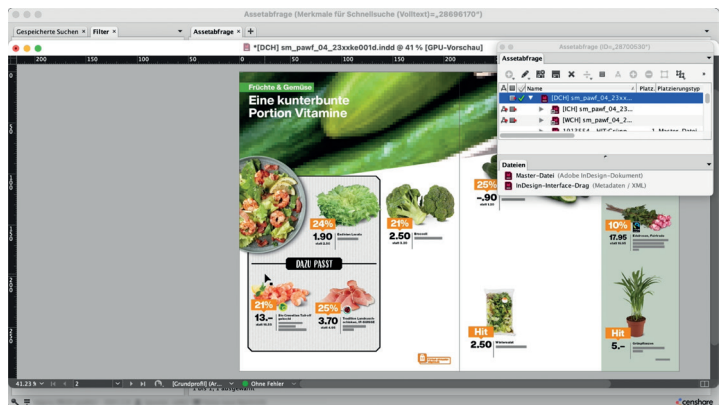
Assetabfrage (Merkmale für Schnellsuche (Volltext)=„28690170")

Gespeicherte Suchen × Filter × Assetabfrage × +

*[DCH] sm_pawf_04_23xxke001d.indd @ 41 % [GPU-Vorschau]

200 150 100 50 0

Assetabfrage (ID=„28700530")

Assetabfrage

Name | Platz. | Platzierungstyp

[DCH] sm_pawf_04_23xxk...

[ICH] sm_pawf_04_23...

[WCH] sm_pawf_04_2...

Dateien

Master-Datei (Adobe InDesign-Dokument)

InDesign-Interface-Drag (Metadaten / XML)

Früchte & Gemüse

Eine kunterbunte Portion Vitamine

24%

1.90

21%

2.50

25%

-.90

DAZU PASST

21%

13.–

25%

3.70

10%

17.95

Hit

2.50

Hit

5.–

41.23 %   2   [Grundprofil] (Ar...   Ohne Fehler

censhare